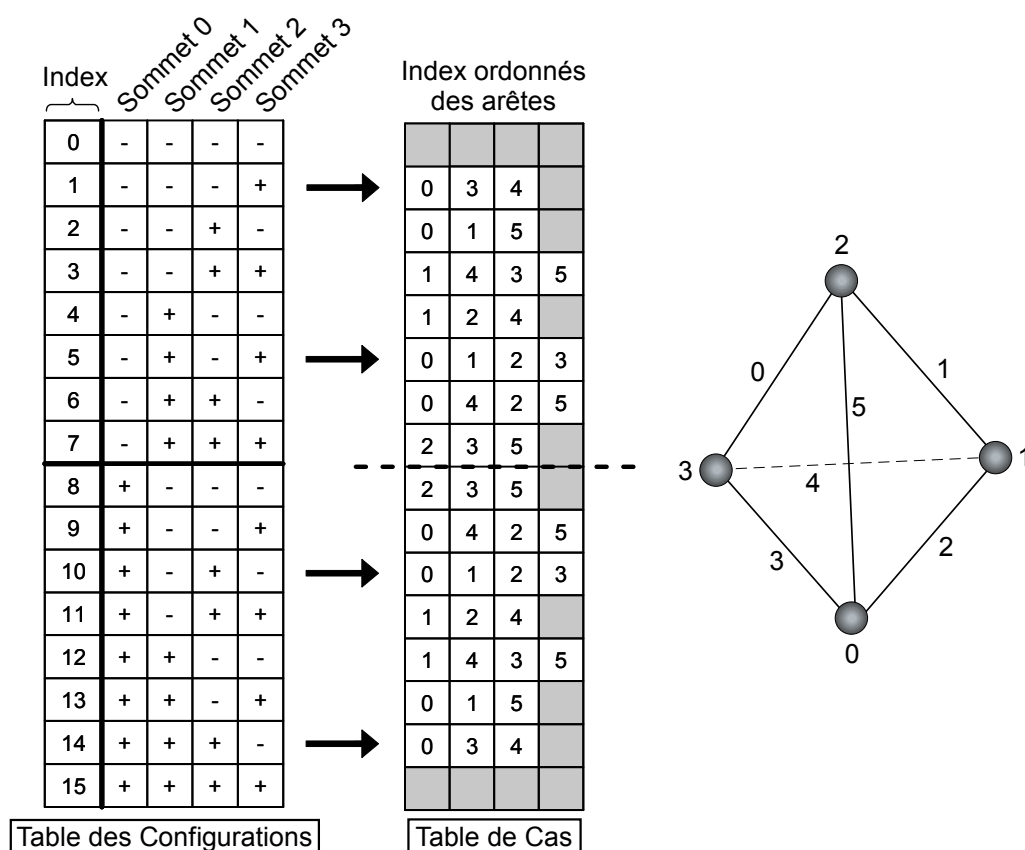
| Index | Sommet 0 | Sommet 1 | Sommet 2 | Sommet 3 |
|---|---|---|---|---|
| 0 | - | - | - | - |
| 1 | - | - | - | + |
| 2 | - | - | + | - |
| 3 | - | - | + | + |
| 4 | - | + | - | - |
| 5 | - | + | - | + |
| 6 | - | + | + | - |
| 7 | - | + | + | + |
| 8 | + | - | - | - |
| 9 | + | - | - | + |
| 10 | + | - | + | - |
| 11 | + | - | + | + |
| 12 | + | + | - | - |
| 13 | + | + | - | + |
| 14 | + | + | + | - |
| 15 | + | + | + | + |

Table des Configurations

Index ordonnés des arêtes

| | | | |
|---|---|---|---|
| | | | |
| 0 | 3 | 4 | |
| 0 | 1 | 5 | |
| 1 | 4 | 3 | 5 |
| 1 | 2 | 4 | |
| 0 | 1 | 2 | 3 |
| 0 | 4 | 2 | 5 |
| 2 | 3 | 5 | |
| 2 | 3 | 5 | |
| 0 | 4 | 2 | 5 |
| 0 | 1 | 2 | 3 |
| 1 | 2 | 4 | |
| 1 | 4 | 3 | 5 |
| 0 | 1 | 5 | |
| 0 | 3 | 4 | |
| | | | |

Table de Cas

2
0
1
5
3
4
1
3
2
0